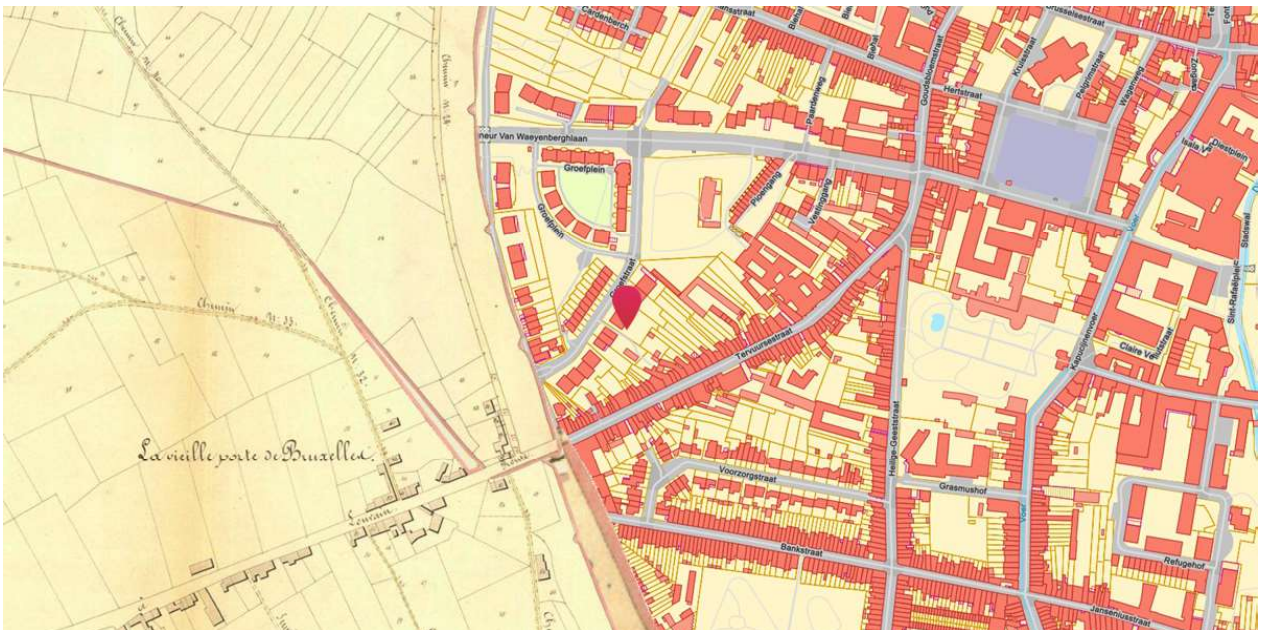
Chemin N. 14
Chemin N. 18
Chemin N. 33
Chemin N. 32
La vieille porte de Bruxelles
Louvain
Cardenberch
Brusselsestraat
Goudsbloemstraat
Kruisstraat
Pelgrimstraat
Wagenweg
Herestraat
Paardenweg
neur Van Waeyenberghlaan
Groefplein
Groefplein
Groefstraat
Pleinengang
Vlasblgang
Diestplein
Isala V
Statiewal
Tervuursestraat
Kapucijnenvoer
Claire V straat
Sint-Rafaelplein
Heilige-Geeststraat
Voorzorgstraat
Grasmushof
Bankstraat
Refugehof
Janseniusstraat
Vaart
Voer